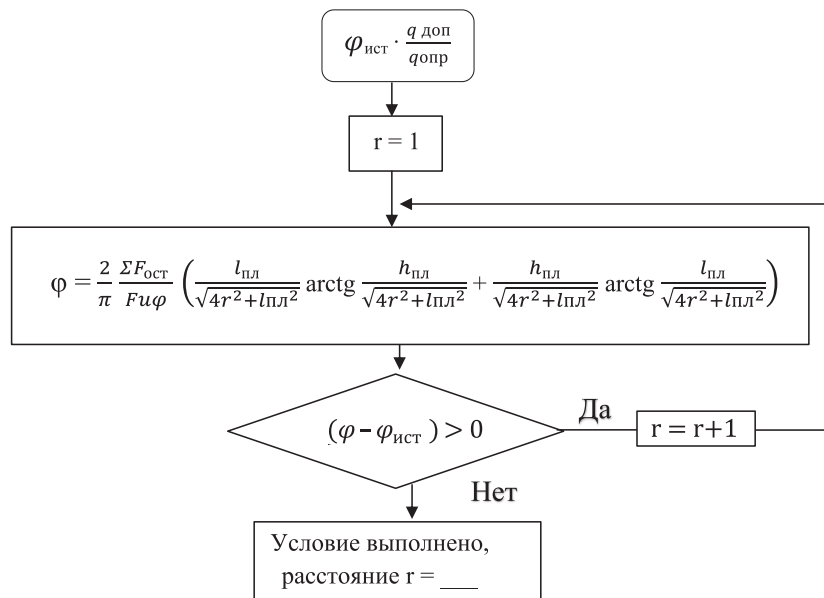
$\varphi_{\text{ист}} \cdot \frac{q\text{ доп}}{q\text{опр}}$

r = 1

$\varphi = \frac{2}{\pi} \frac{\Sigma F_{\text{ост}}}{Fu\varphi} \left( \frac{l_{\text{пл}}}{\sqrt{4r^2 + l\text{пл}^2}} \text{arctg} \frac{h_{\text{пл}}}{\sqrt{4r^2 + l\text{пл}^2}} + \frac{h_{\text{пл}}}{\sqrt{4r^2 + l\text{пл}^2}} \text{arctg} \frac{l_{\text{пл}}}{\sqrt{4r^2 + l\text{пл}^2}} \right)$

$(\varphi - \varphi_{\text{ист}}) > 0$

Да

r = r+1

Нет

Условие выполнено, расстояние r = ___